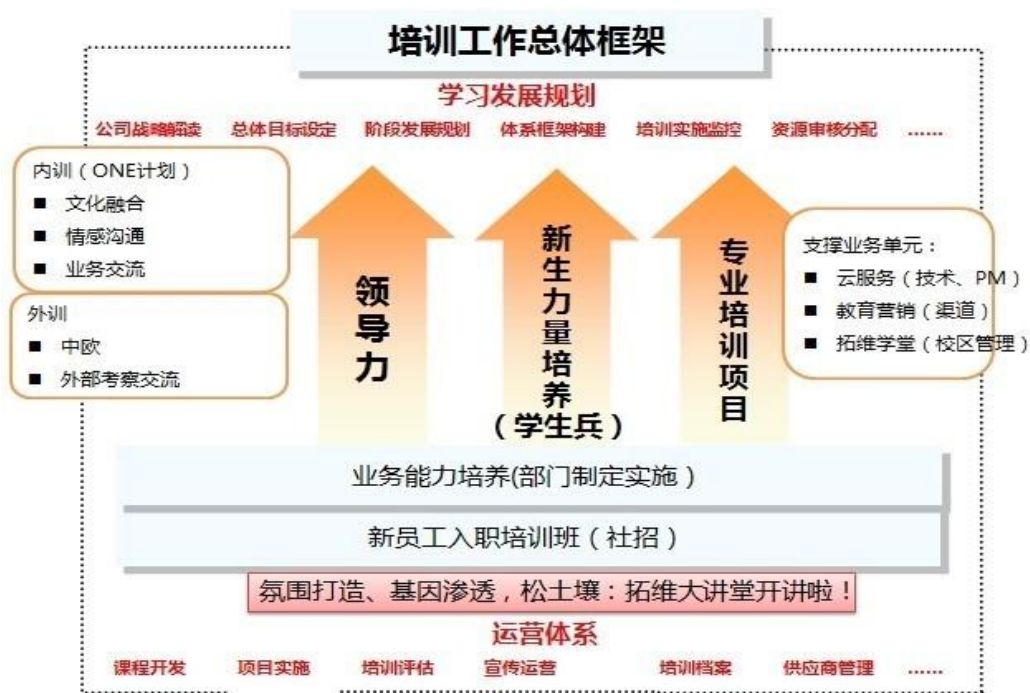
培训工作总体框架

学习发展规划

公司战略解读　总体目标设定　阶段发展规划　体系框架构建　培训实施监控　资源审核分配　……

内训（ONE计划）
■ 文化融合
■ 情感沟通
■ 业务交流

外训
■ 中欧
■ 外部考察交流

领导力

新生力量培养（学生兵）

专业培训项目

支撑业务单元：
■ 云服务（技术、PM）
■ 教育营销（渠道）
■ 拓维学堂（校区管理）

业务能力培养(部门制定实施）

新员工入职培训班（社招）

氛围打造、基因渗透，松土壤：拓维大讲堂开讲啦！

运营体系

课程开发　项目实施　培训评估　宣传运营　培训档案　供应商管理　……